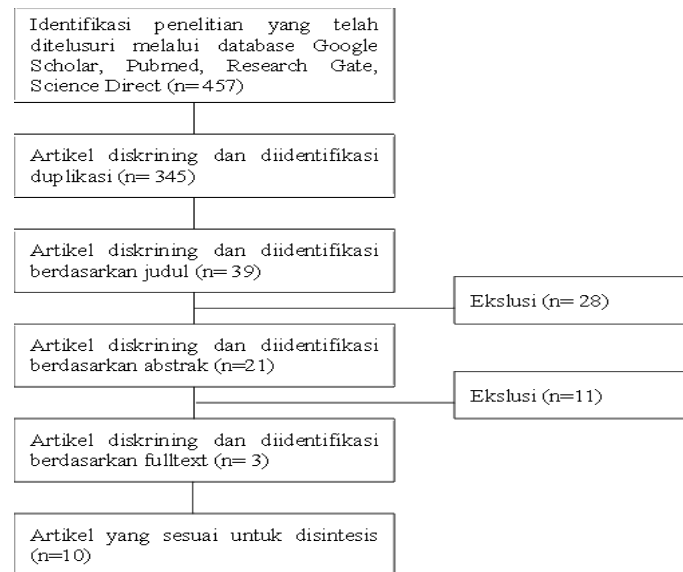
Identifikasi penelitian yang telah ditelusuri melalui database Google Scholar, Pubmed, Research Gate, Science Direct (n=457)

Artikel diskrining dan diidentifikasi duplikasi (n= 345)

Artikel diskrining dan diidentifikasi berdasarkan judul (n=39)

Ekslusi (n= 28)

Artikel diskrining dan diidentifikasi berdasarkan abstrak (n=21)

Ekslusi (n=11)

Artikel diskrining dan diidentifikasi berdasarkan fulltext (n= 3)

Artikel yang sesuai untuk disintesis (n=10)